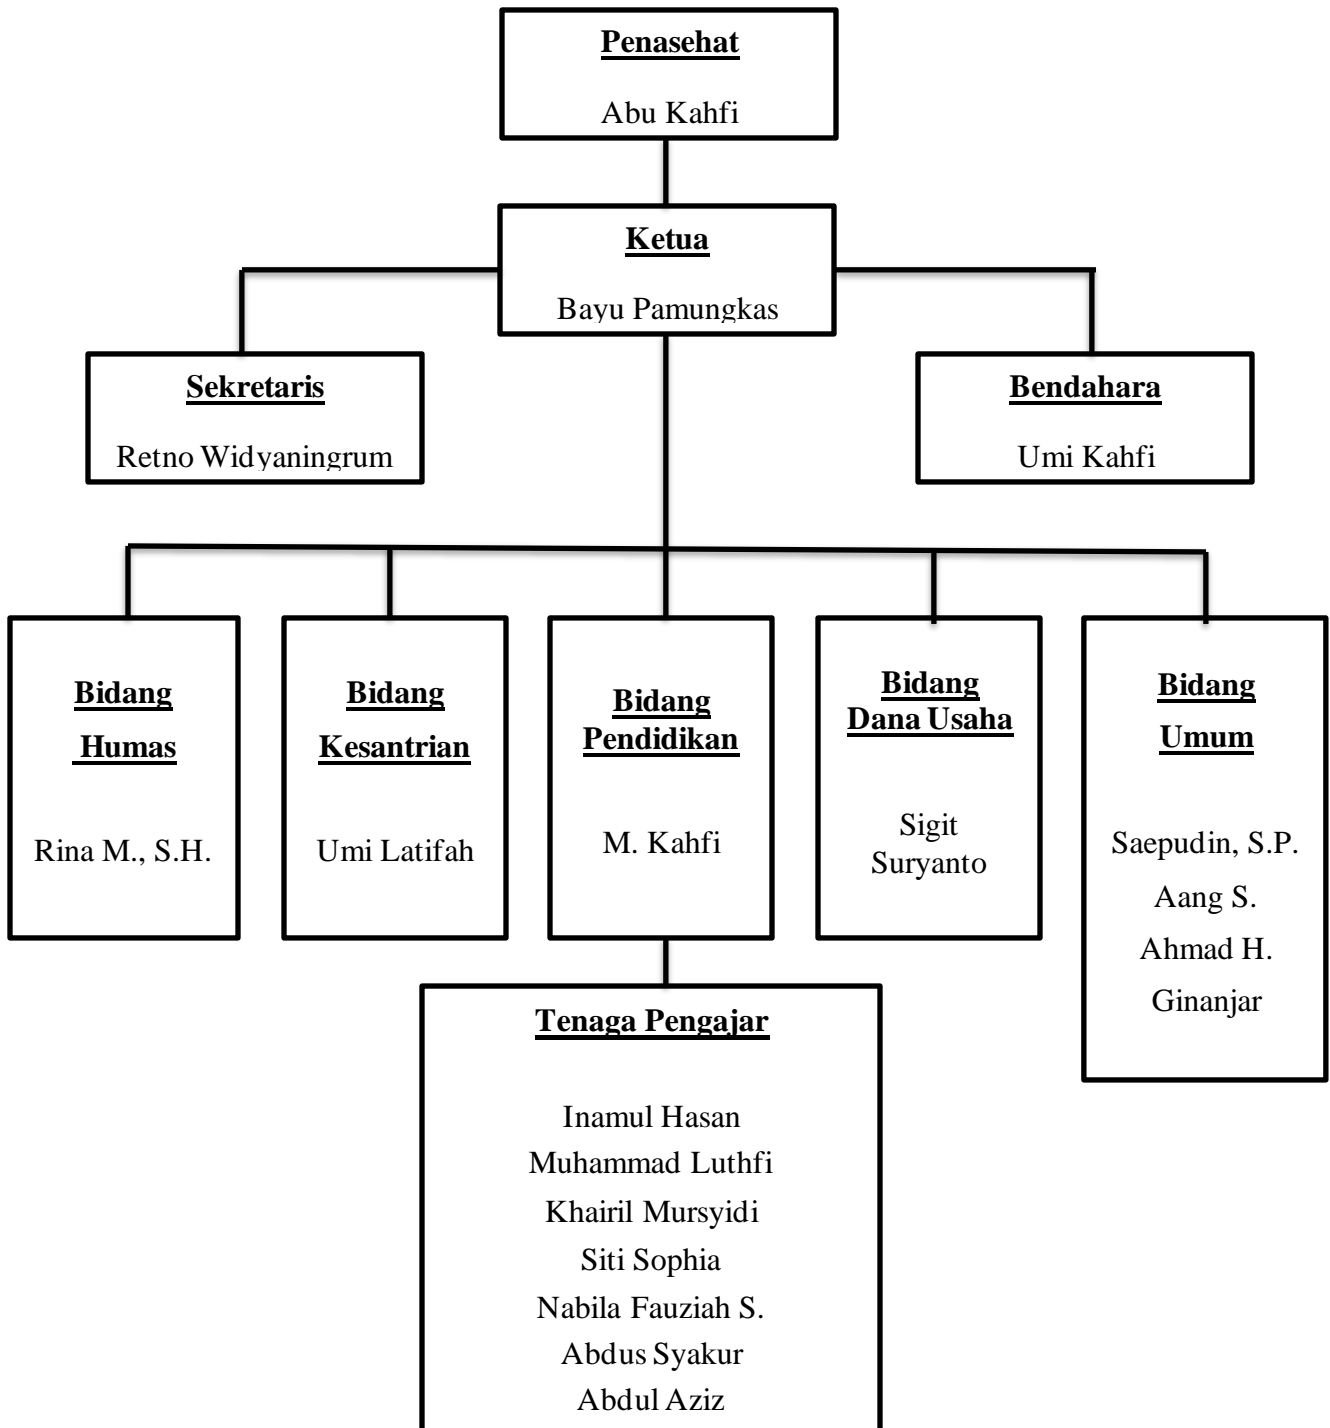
Penasehat

Abu Kahfi

Ketua

Bayu Pamungkas

Sekretaris

Retno Widyaningrum

Bendahara

Umi Kahfi

Bidang Humas

Rina M., S.H.

Bidang Kesantrian

Umi Latifah

Bidang Pendidikan

M. Kahfi

Bidang Dana Usaha

Sigit Suryanto

Bidang Umum

Saepudin, S.P.
Aang S.
Ahmad H.
Ginanjar

Tenaga Pengajar

Inamul Hasan
Muhammad Luthfi
Khairil Mursyidi
Siti Sophia
Nabila Fauziah S.
Abdus Syakur
Abdul Aziz